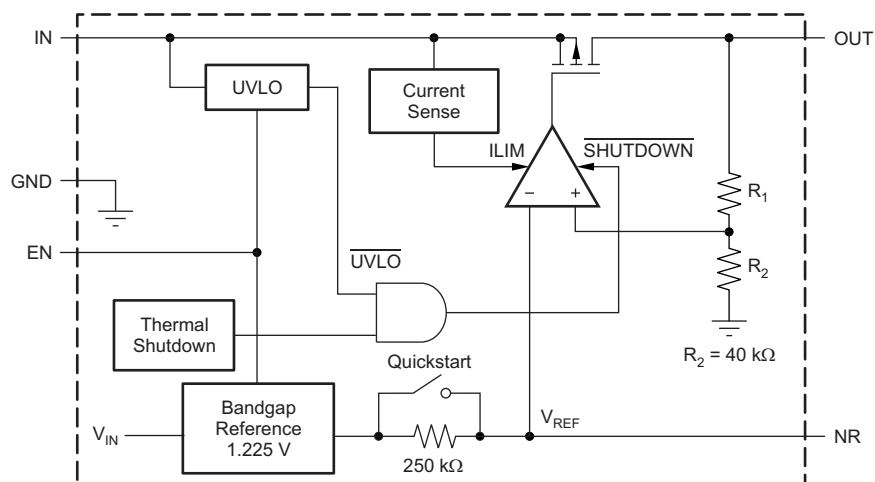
IN

OUT

UVLO

Current Sense

ILIM

$\overline{\text{SHUTDOWN}}$

GND

$-$

$+$

$R_1$

EN

$\overline{\text{UVLO}}$

$R_2$

Thermal Shutdown

$R_2 = 40\ k\Omega$

Quickstart

$V_{IN}$

Bandgap Reference 1.225 V

$V_{REF}$

NR

250 kΩ